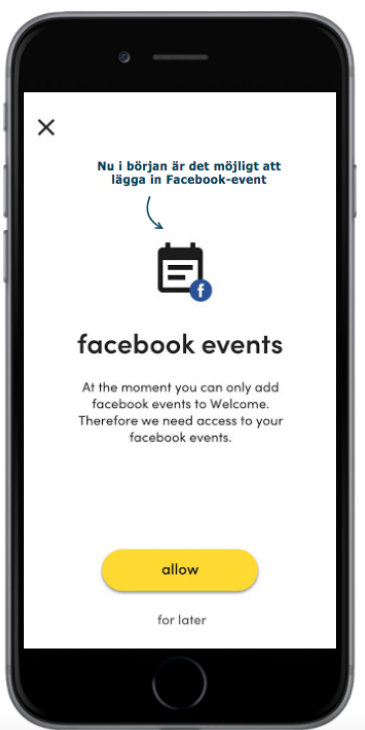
X

Nu i början är det möjligt att lägga in Facebook-event

f

facebook events

At the moment you can only add facebook events to Welcome. Therefore we need access to your facebook events.

allow

for later